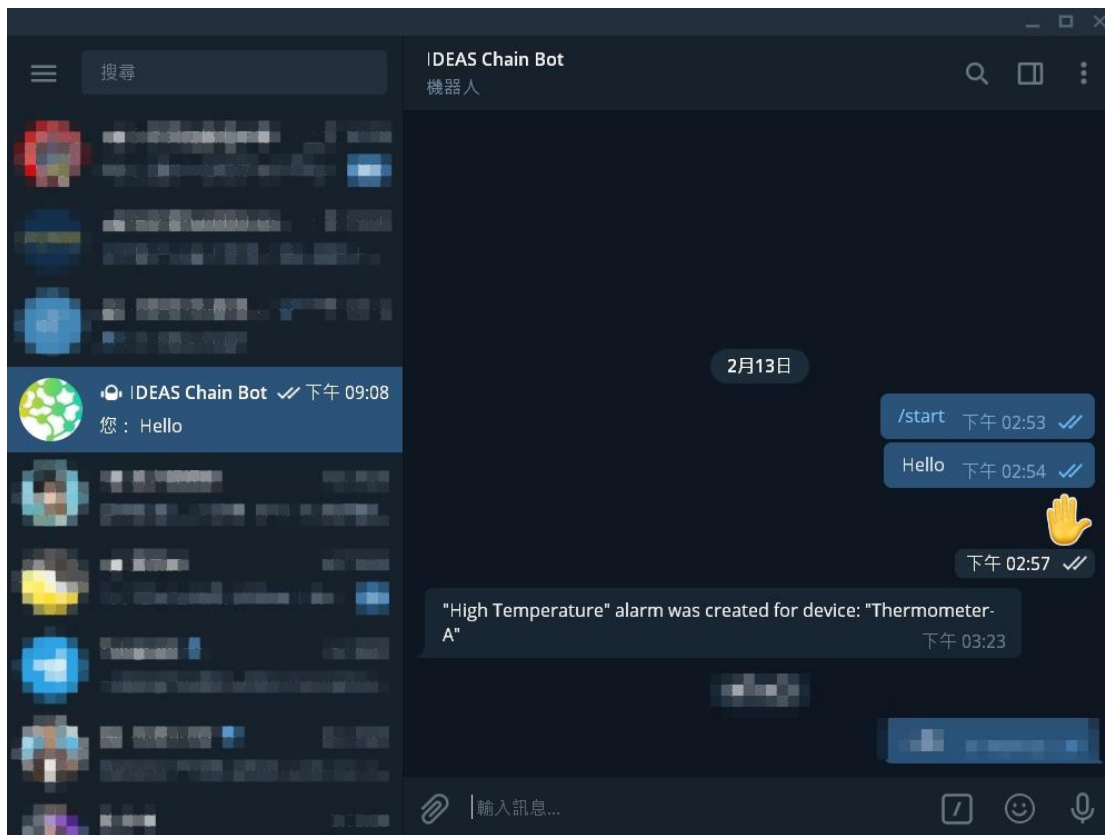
搜尋

IDEAS Chain Bot 下午 09:08
您：Hello

IDEAS Chain Bot
機器人

2月13日

/start 下午 02:53

Hello 下午 02:54

下午 02:57

"High Temperature" alarm was created for device: "Thermometer-A" 下午 03:23

輸入訊息...